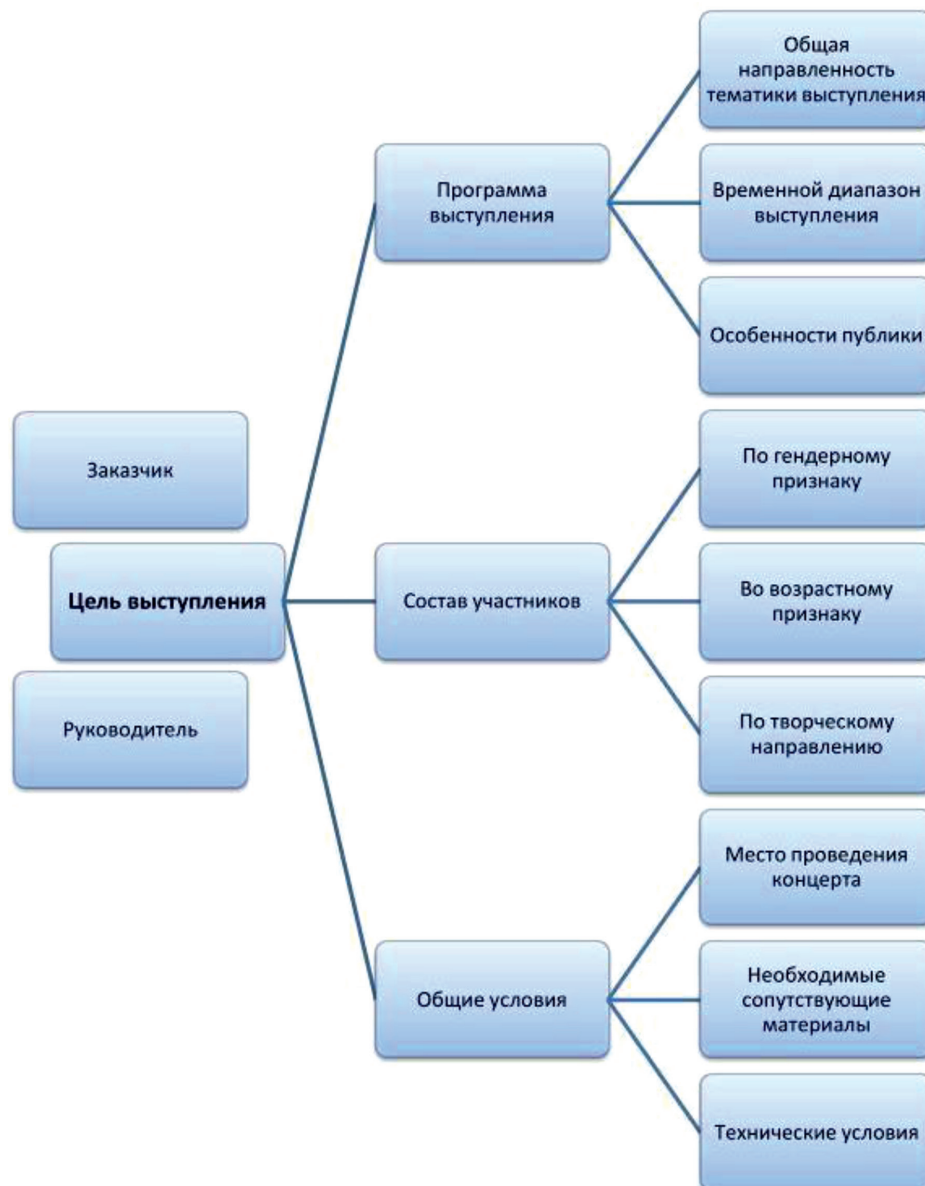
Заказчик

Цель выступления

Руководитель

Программа выступления

Общая направленность тематики выступления

Временной диапазон выступления

Особенности публики

Состав участников

По гендерному признаку

Во возрастному признаку

По творческому направлению

Общие условия

Место проведения концерта

Необходимые сопутствующие материалы

Технические условия